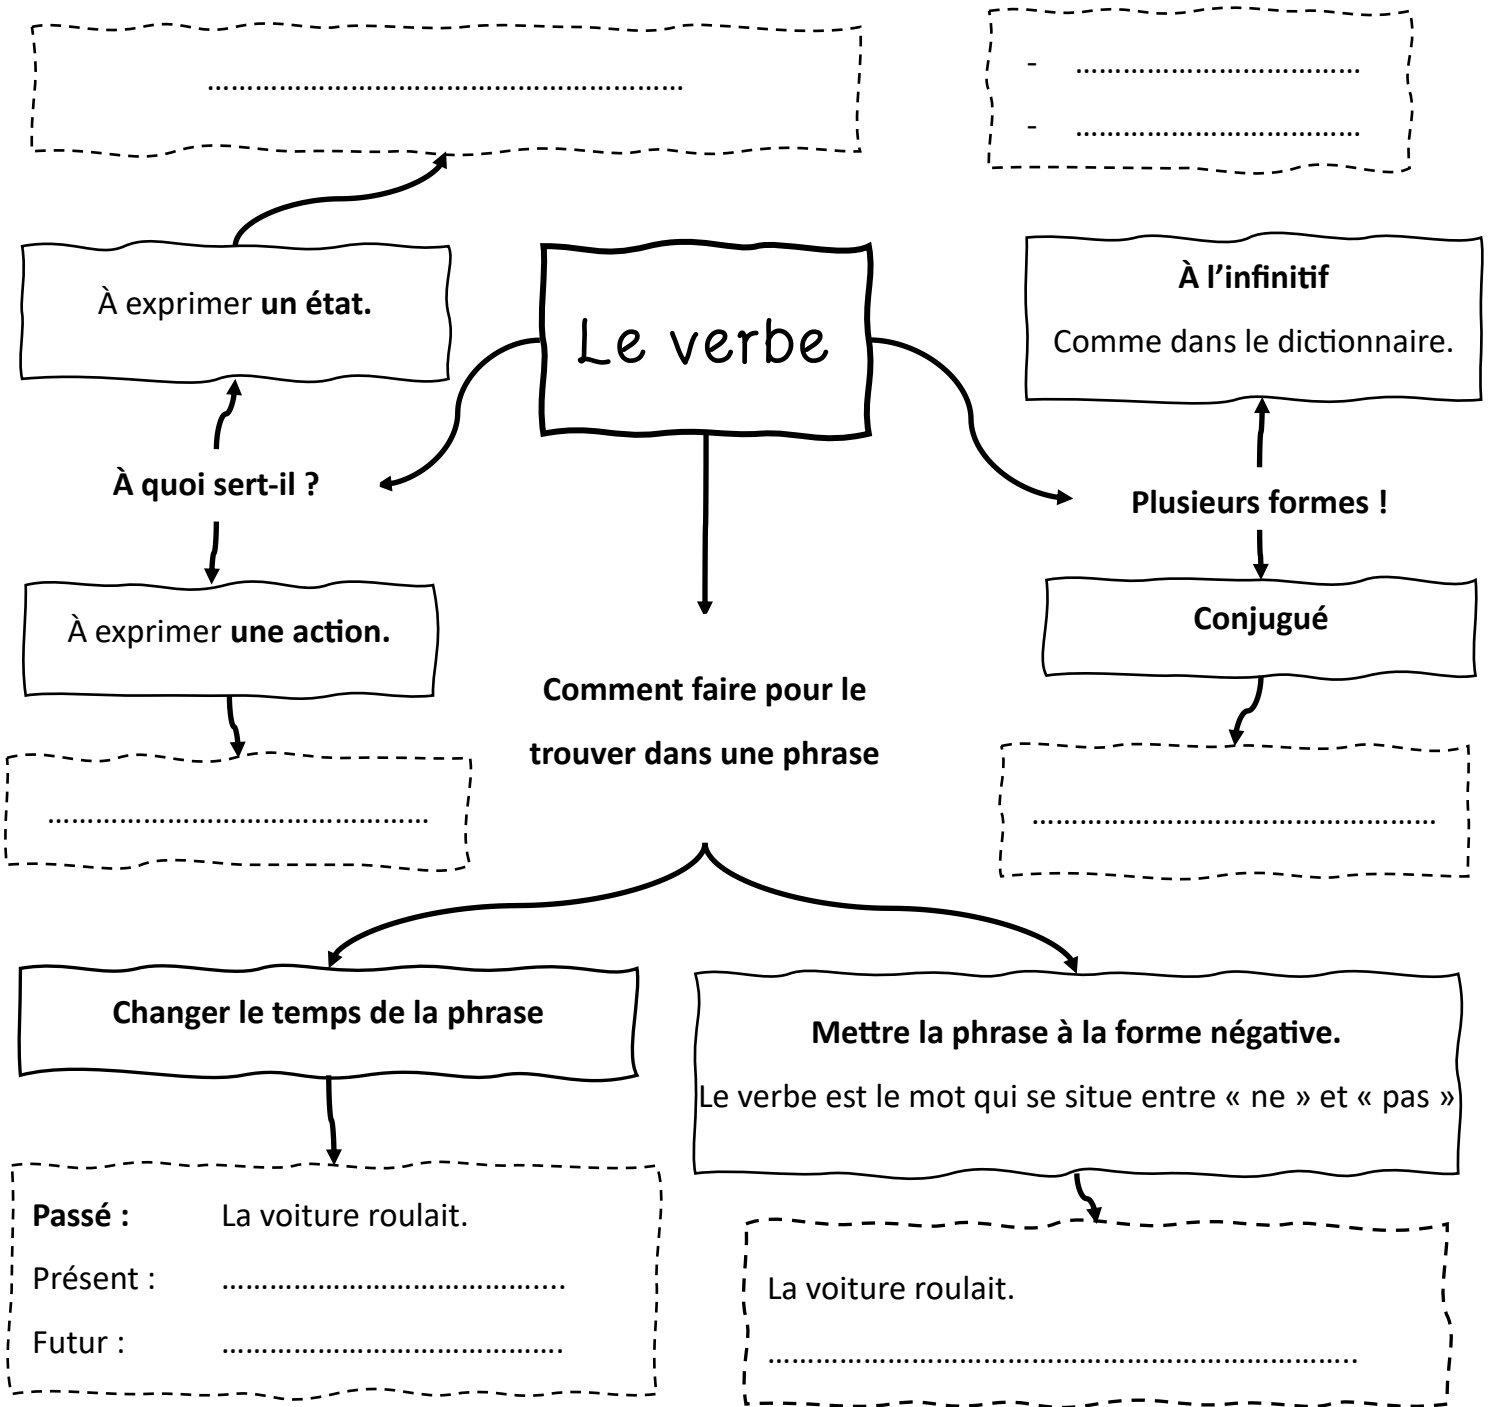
……………………………………………………

- ……………………………
- ……………………………

À exprimer **un état.**

Le verbe

**À l'infinitif**

Comme dans le dictionnaire.

**À quoi sert-il ?**

**Plusieurs formes !**

À exprimer **une action.**

**Conjugué**

**Comment faire pour le trouver dans une phrase**

……………………………………………

……………………………………………

**Changer le temps de la phrase**

**Mettre la phrase à la forme négative.**

Le verbe est le mot qui se situe entre « ne » et « pas »

**Passé :** La voiture roulait.

Présent : ……………………………………

Futur : ……………………………………

La voiture roulait.

……………………………………………………………